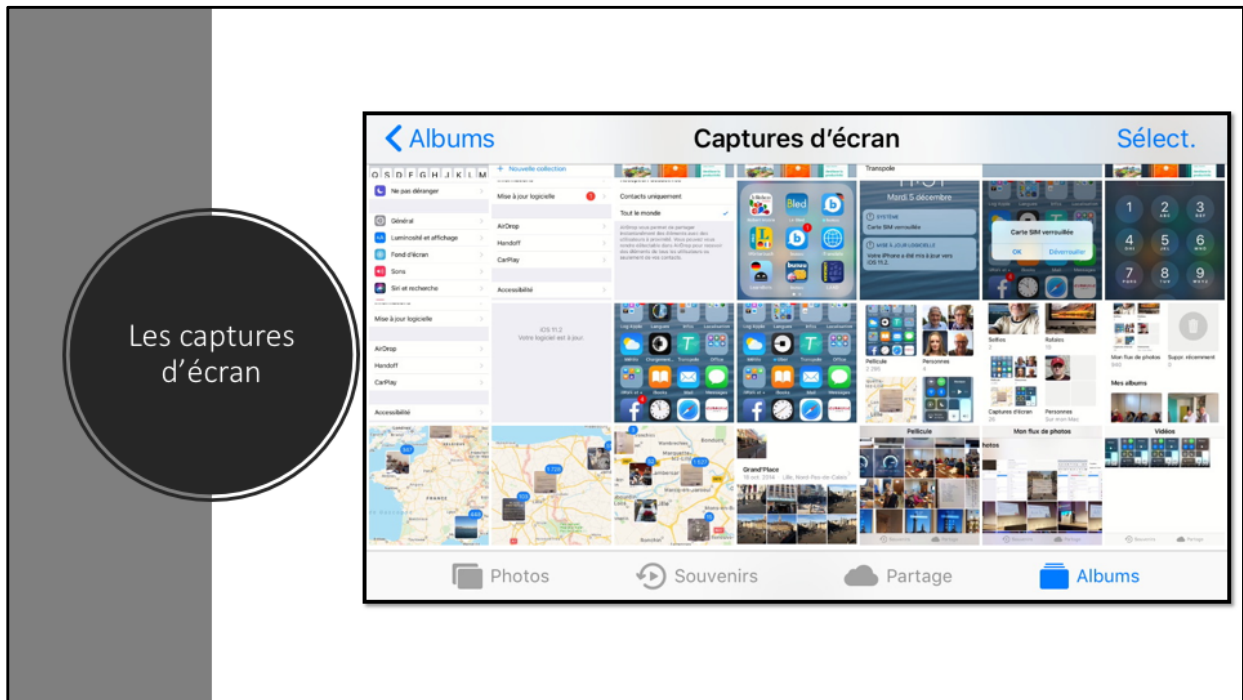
Les captures d'écran

Albums
Captures d'écran
Sélect.

Ne pas déranger
Général
Luminosité et affichage
Fond d'écran
Sons
Siri et recherche
Mise à jour logicielle
AirDrop
Handoff
CarPlay
Accessibilité

Nouvelle collection
Mise à jour logicielle
AirDrop
Handoff
CarPlay
Accessibilité
iOS 11.2
Votre logiciel est à jour.

Contacts uniquement
Tout le monde

Transpole
Mardi 5 décembre
Carte SIM verrouillée
OK
Déverrouiller

Pellicule
Personnes
Selfies
Rafales
Captures d'écran
Mon flux de photos
Suppr. récemment
Mes albums
Grand'Place
Lille, Nord-Pas-de-Calais
Pellicule
Mon flux de photos
Vidéos

Photos
Souvenirs
Partage
Albums